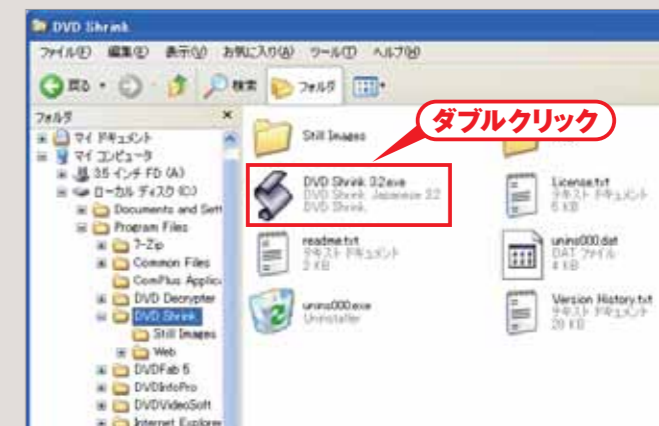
DVD Shrink

ファイル(F) 編集(E) 表示(V) お気に入り(A) ツール(T) ヘルプ(H)

戻る 検索 フォルダ

フォルダ ×

マイ ドキュメント
マイ コンピュータ
3.5 インチ FD (A:)
ローカル ディスク (C:)
Documents and Sett
Program Files
7-Zip
Common Files
ComPlus Applic
DVD Decrypter
DVD Shrink
Still Images
Web
DVDFab 5
DVDInfoPro
DVDVideoSoft
Internet Explorer

ダブルクリック

Still Images

DVD Shrink 3.2.exe
DVD Shrink Japanese 3.2
DVD Shrink

License.txt
テキスト ドキュメント
6 KB

readme.txt
テキスト ドキュメント
2 KB

unins000.dat
DAT ファイル
4 KB

unins000.exe
Uninstaller

Version History.txt
テキスト ドキュメント
20 KB